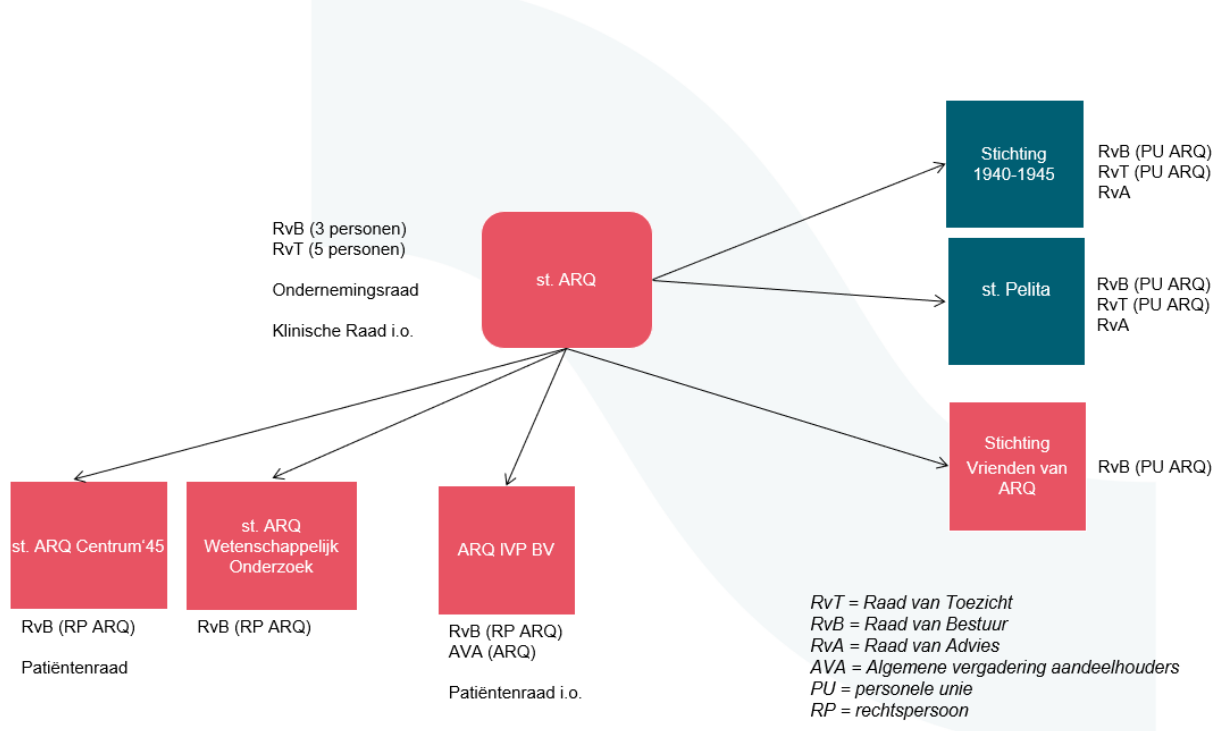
RvB (3 personen)
RvT (5 personen)

Ondernemingsraad

Klinische Raad i.o.

st. ARQ

Stichting 1940-1945

RvB (PU ARQ)
RvT (PU ARQ)
RvA

st. Pelita

RvB (PU ARQ)
RvT (PU ARQ)
RvA

Stichting Vrienden van ARQ

RvB (PU ARQ)

st. ARQ Centrum'45

RvB (RP ARQ)

Patiëntenraad

st. ARQ Wetenschappelijk Onderzoek

RvB (RP ARQ)

ARQ IVP BV

RvB (RP ARQ)
AVA (ARQ)

Patiëntenraad i.o.

RvT = Raad van Toezicht
RvB = Raad van Bestuur
RvA = Raad van Advies
AVA = Algemene vergadering aandeelhouders
PU = personele unie
RP = rechtspersoon